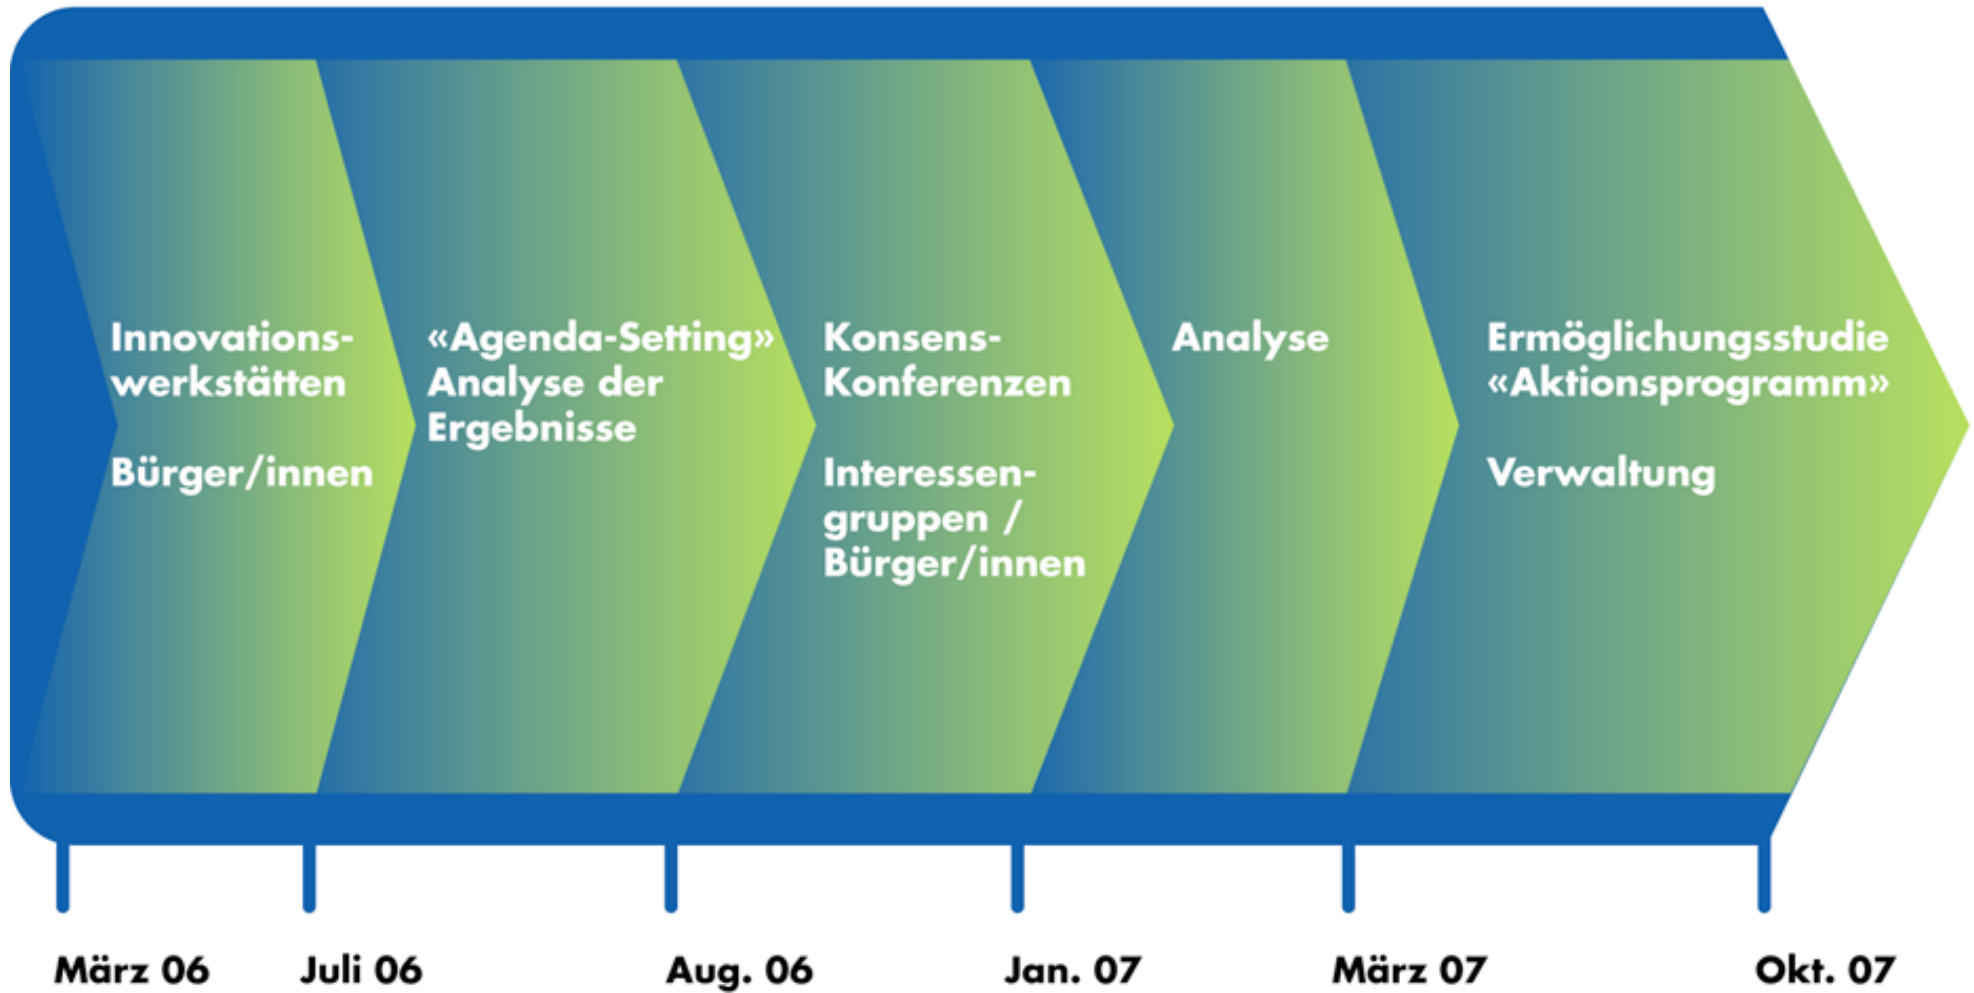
Innovationswerkstätten

Bürger/innen

«Agenda-Setting» Analyse der Ergebnisse

Konsens-Konferenzen

Interessengruppen / Bürger/innen

Analyse

Ermöglichungsstudie «Aktionsprogramm»

Verwaltung

März 06

Juli 06

Aug. 06

Jan. 07

März 07

Okt. 07